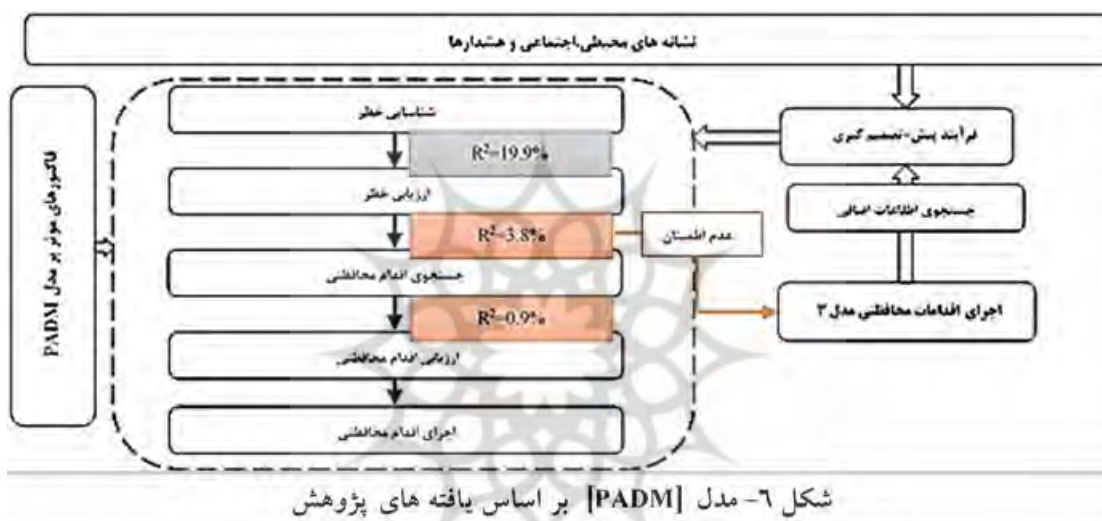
نشانه های محیطی،اجتماعی و هشدارها

فاکتورهای موثر بر مدل PADM

شناسایی خطر

$R^2=19.9\%$

ارزیابی خطر

$R^2=3.8\%$

جستجوی اقدام محافظتی

$R^2=0.9\%$

ارزیابی اقدام محافظتی

اجرای اقدام محافظتی

فرآیند پیش-تصمیم گیری

جستجوی اطلاعات اضافی

عدم اطمینان

اجرای اقدامات محافظتی مدل ۳

شکل ٦- مدل [PADM] بر اساس یافته های پژوهش